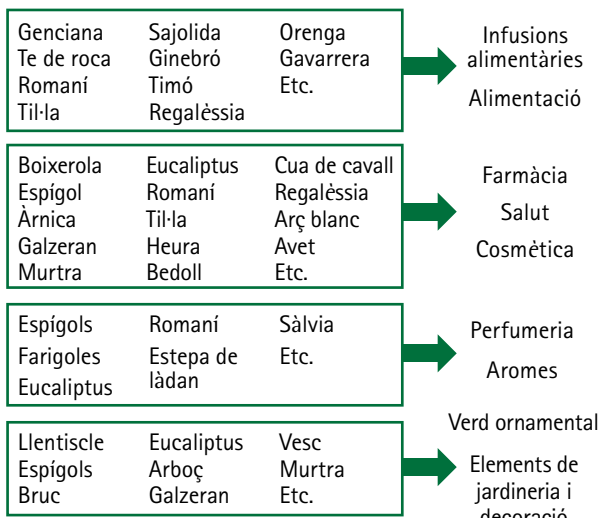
Genciana
Te de roca
Romaní
Til·la

Sajolida
Ginebró
Timó
Regalèssia

Orenga
Gavarrera
Etc.

Infusions alimentàries
Alimentació

Boixerola
Espígol
Àrnica
Galzeran
Murtra

Eucaliptus
Romaní
Til·la
Heura
Bedoll

Cua de cavall
Regalèssia
Arç blanc
Avet
Etc.

Farmàcia
Salut
Cosmètica

Espígols
Farigoles
Eucaliptus

Romaní
Estepa de làdan

Sàlvia
Etc.

Perfumeria
Aromes

Llentiscle
Espígols
Bruc

Eucaliptus
Arboç
Galzeran

Vesc
Murtra
Etc.

Verd ornamental
Elements de jardineria i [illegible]